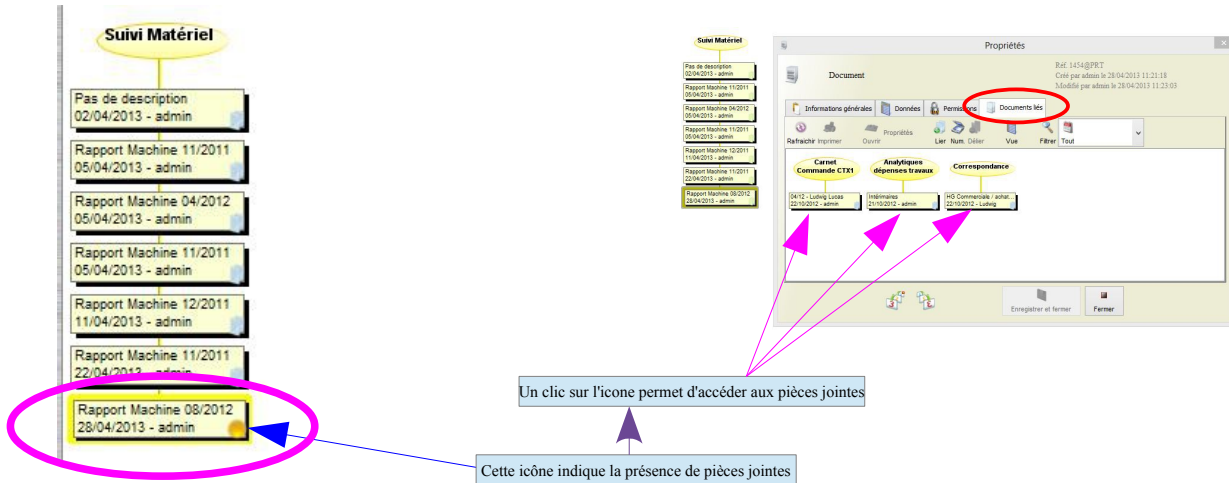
Suivi Matériel

Pas de description
02/04/2013 - admin

Rapport Machine 11/2011
05/04/2013 - admin

Rapport Machine 04/2012
05/04/2013 - admin

Rapport Machine 11/2011
05/04/2013 - admin

Rapport Machine 12/2011
11/04/2013 - admin

Rapport Machine 11/2011
22/04/2013 - admin

Rapport Machine 08/2012
28/04/2013 - admin

Suivi Matériel

Pas de description
02/04/2013 - admin

Rapport Machine 11/2011
05/04/2013 - admin

Rapport Machine 04/2012
05/04/2013 - admin

Rapport Machine 11/2011
05/04/2013 - admin

Rapport Machine 12/2011
11/04/2013 - admin

Rapport Machine 11/2011
22/04/2013 - admin

Rapport Machine 08/2012
28/04/2013 - admin

Propriétés

Document

Réf. 1454@PRT
Créé par admin le 28/04/2013 11:21:18
Modifié par admin le 28/04/2013 11:23:03

Informations générales | Données | Permissions | Documents liés

Rafraichir | Imprimer | Ouvrir | Propriétés | Lier | Num. | Délier | Vue | Filtrer | Tout

Carnet Commande CTX1

Analytiques dépenses travaux

Correspondance

04/12 - Ludwig Lucas
22/10/2012 - admin

Intérimaires
21/10/2012 - admin

HG Commerciale / achat...
22/10/2012 - Ludwig

Enregistrer et fermer

Fermer

Un clic sur l'icone permet d'accéder aux pièces jointes

Cette icône indique la présence de pièces jointes